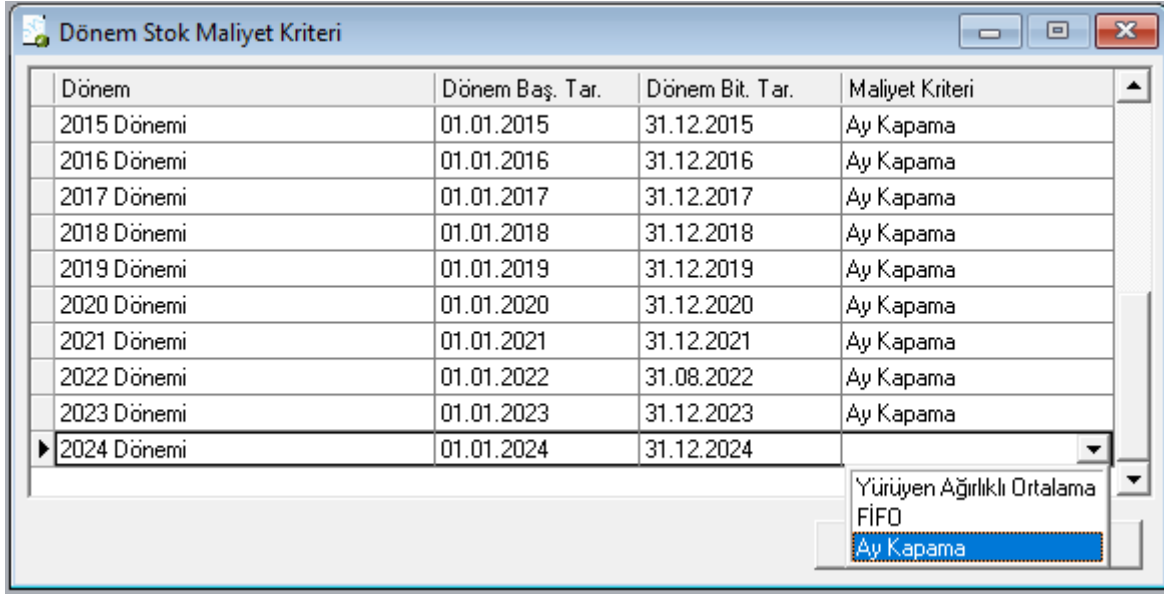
Dönem Stok Maliyet Kriteri

| Dönem | Dönem Baş. Tar. | Dönem Bit. Tar. | Maliyet Kriteri |
|---|---|---|---|
| 2015 Dönemi | 01.01.2015 | 31.12.2015 | Ay Kapama |
| 2016 Dönemi | 01.01.2016 | 31.12.2016 | Ay Kapama |
| 2017 Dönemi | 01.01.2017 | 31.12.2017 | Ay Kapama |
| 2018 Dönemi | 01.01.2018 | 31.12.2018 | Ay Kapama |
| 2019 Dönemi | 01.01.2019 | 31.12.2019 | Ay Kapama |
| 2020 Dönemi | 01.01.2020 | 31.12.2020 | Ay Kapama |
| 2021 Dönemi | 01.01.2021 | 31.12.2021 | Ay Kapama |
| 2022 Dönemi | 01.01.2022 | 31.08.2022 | Ay Kapama |
| 2023 Dönemi | 01.01.2023 | 31.12.2023 | Ay Kapama |
| 2024 Dönemi | 01.01.2024 | 31.12.2024 | |

Yürüyen Ağırlıklı Ortalama
FİFO
Ay Kapama